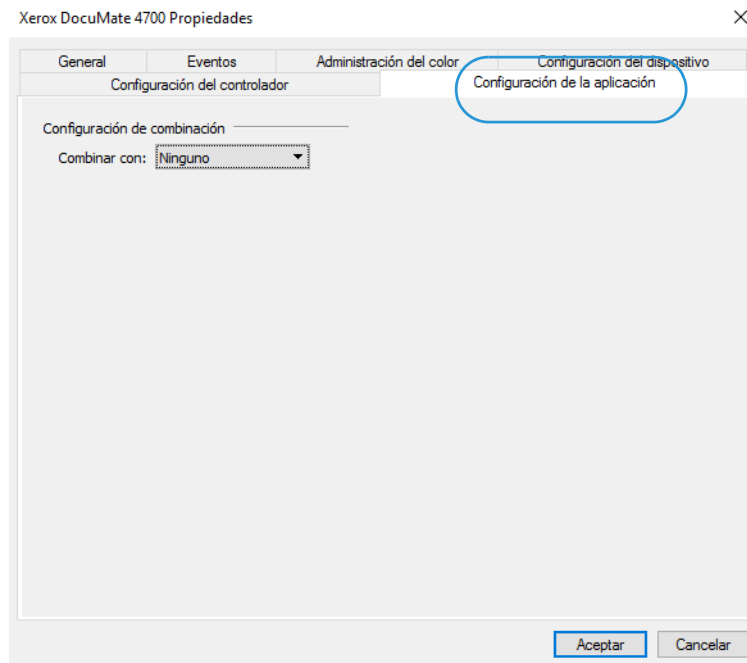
Xerox DocuMate 4700 Propiedades

×

General
Eventos
Administración del color
Configuración del dispositivo
Configuración del controlador
Configuración de la aplicación

Configuración de combinación

Combinar con: Ninguno

Aceptar
Cancelar